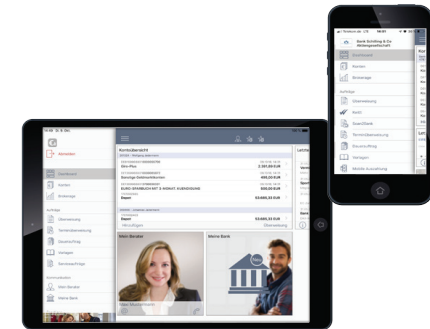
Bank Schilling & Co Aktiengesellschaft

Dashboard

Konten

Brokerage

Aufträge

Überweisung

Kredit

Quick Check

Terminüberweisung

Dauerauftrag

Vorlagen

Kontoübersicht

Giro-Plus

2.381,00 EUR

Sonstige Gebührenrechnung

400,00 EUR

EURO SPARBUCH INT 3. MONAT. KUENDIGUNG

500,00 EUR

Depot

53.645,33 EUR

Depot

53.645,33 EUR

Mein Berater

Meine Bank

Abmelden

Dashboard

Konten

Brokerage

Aufträge

Überweisung

Terminüberweisung

Dauerauftrag

Vorlagen

Kommunikation

Mein Berater

Meine Bank